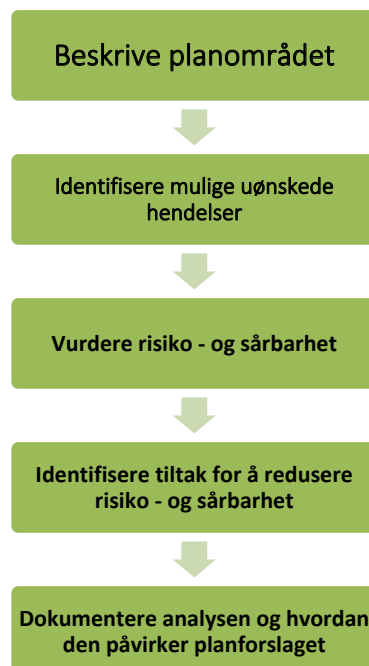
Beskrive planområdet

Identifisere mulige uønskede hendelser

Vurdere risiko - og sårbarhet

Identifisere tiltak for å redusere risiko - og sårbarhet

Dokumentere analysen og hvordan den påvirker planforslaget